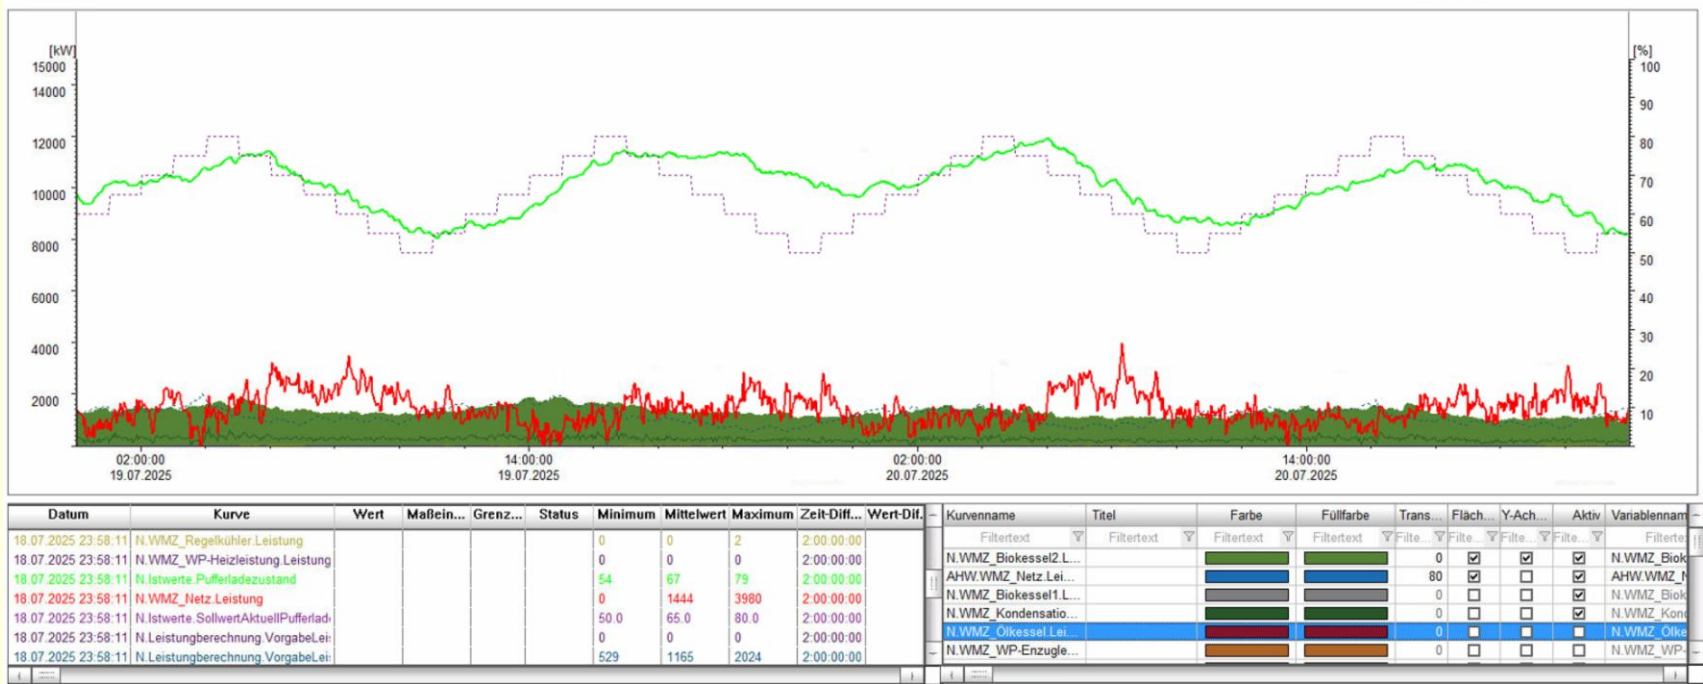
[kW]
15000
14000
12000
10000
8000
6000
4000
2000

[%]
100
90
80
70
60
50
40
30
20
10

02:00:00
19.07.2025
14:00:00
19.07.2025
02:00:00
20.07.2025
14:00:00
20.07.2025

| Datum | Kurve | Wert | Maßein... | Grenz... | Status | Minimum | Mittelwert | Maximum | Zeit-Diff... | Wert-Dif... |
|---|---|---|---|---|---|---|---|---|---|---|
| 18.07.2025 23:58:11 | N.WMZ_Regelkühler.Leistung | | | | | 0 | 0 | 2 | 2:00:00:00 | |
| 18.07.2025 23:58:11 | N.WMZ_WP-Heizleistung.Leistung | | | | | 0 | 0 | 0 | 2:00:00:00 | |
| 18.07.2025 23:58:11 | N.Istwerte.Pufferladezustand | | | | | 54 | 67 | 79 | 2:00:00:00 | |
| 18.07.2025 23:58:11 | N.WMZ_Netz.Leistung | | | | | 0 | 1444 | 3980 | 2:00:00:00 | |
| 18.07.2025 23:58:11 | N.Istwerte.SollwertAktuellPufferlad | | | | | 50.0 | 65.0 | 80.0 | 2:00:00:00 | |
| 18.07.2025 23:58:11 | N.Leistungberechnung.VorgabeLei | | | | | 0 | 0 | 0 | 2:00:00:00 | |
| 18.07.2025 23:58:11 | N.Leistungberechnung.VorgabeLei | | | | | 529 | 1165 | 2024 | 2:00:00:00 | |

| Kurvenname | Titel | Farbe | Füllfarbe | Trans... | Fläch... | Y-Ach... | Aktiv | Variablennam |
|---|---|---|---|---|---|---|---|---|
| Filtertext | Filtertext | Filtertext | Filtertext | Filte... | Filte... | Filte... | Filte... | Filterte |
| N.WMZ_Biokessel2.L... | | | | 0 | ☑ | ☑ | ☑ | N.WMZ_Biok |
| AHW.WMZ_Netz.Lei... | | | | 80 | ☑ | ☐ | ☑ | AHW.WMZ_N |
| N.WMZ_Biokessel1.L... | | | | 0 | ☐ | ☐ | ☑ | N.WMZ_Biok |
| N.WMZ_Kondensatio... | | | | 0 | ☐ | ☐ | ☑ | N.WMZ_Kon |
| N.WMZ_Ölkessel.Lei... | | | | 0 | ☐ | ☐ | ☐ | N.WMZ_Ölke |
| N.WMZ_WP-Enzugle... | | | | 0 | ☐ | ☐ | ☐ | N.WMZ_WP- |